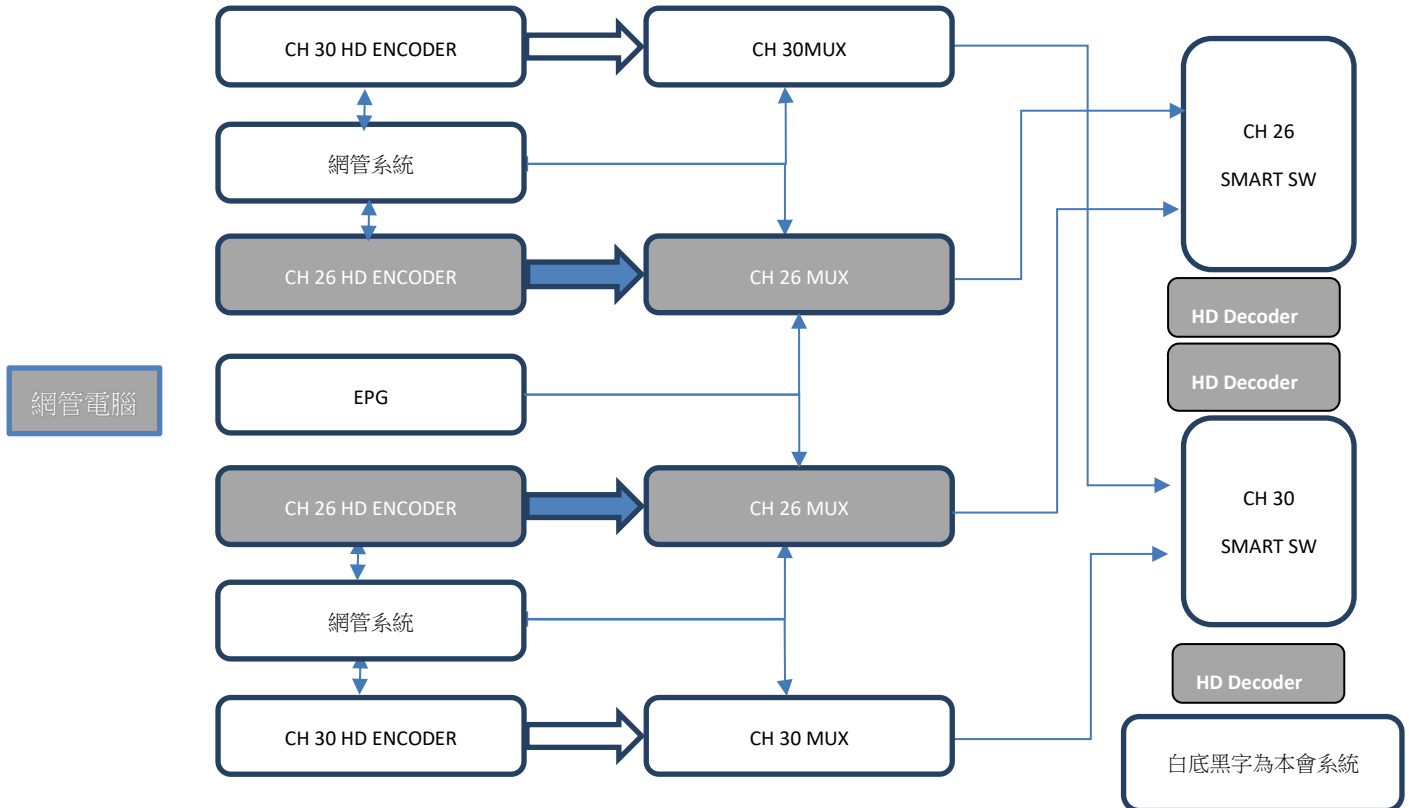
CH 30 HD ENCODER

CH 30MUX

網管系統

CH 26 HD ENCODER

CH 26 MUX

CH 26

SMART SW

HD Decoder

HD Decoder

網管電腦

EPG

CH 26 HD ENCODER

CH 26 MUX

CH 30

SMART SW

網管系統

HD Decoder

CH 30 HD ENCODER

CH 30 MUX

白底黑字為本會系統